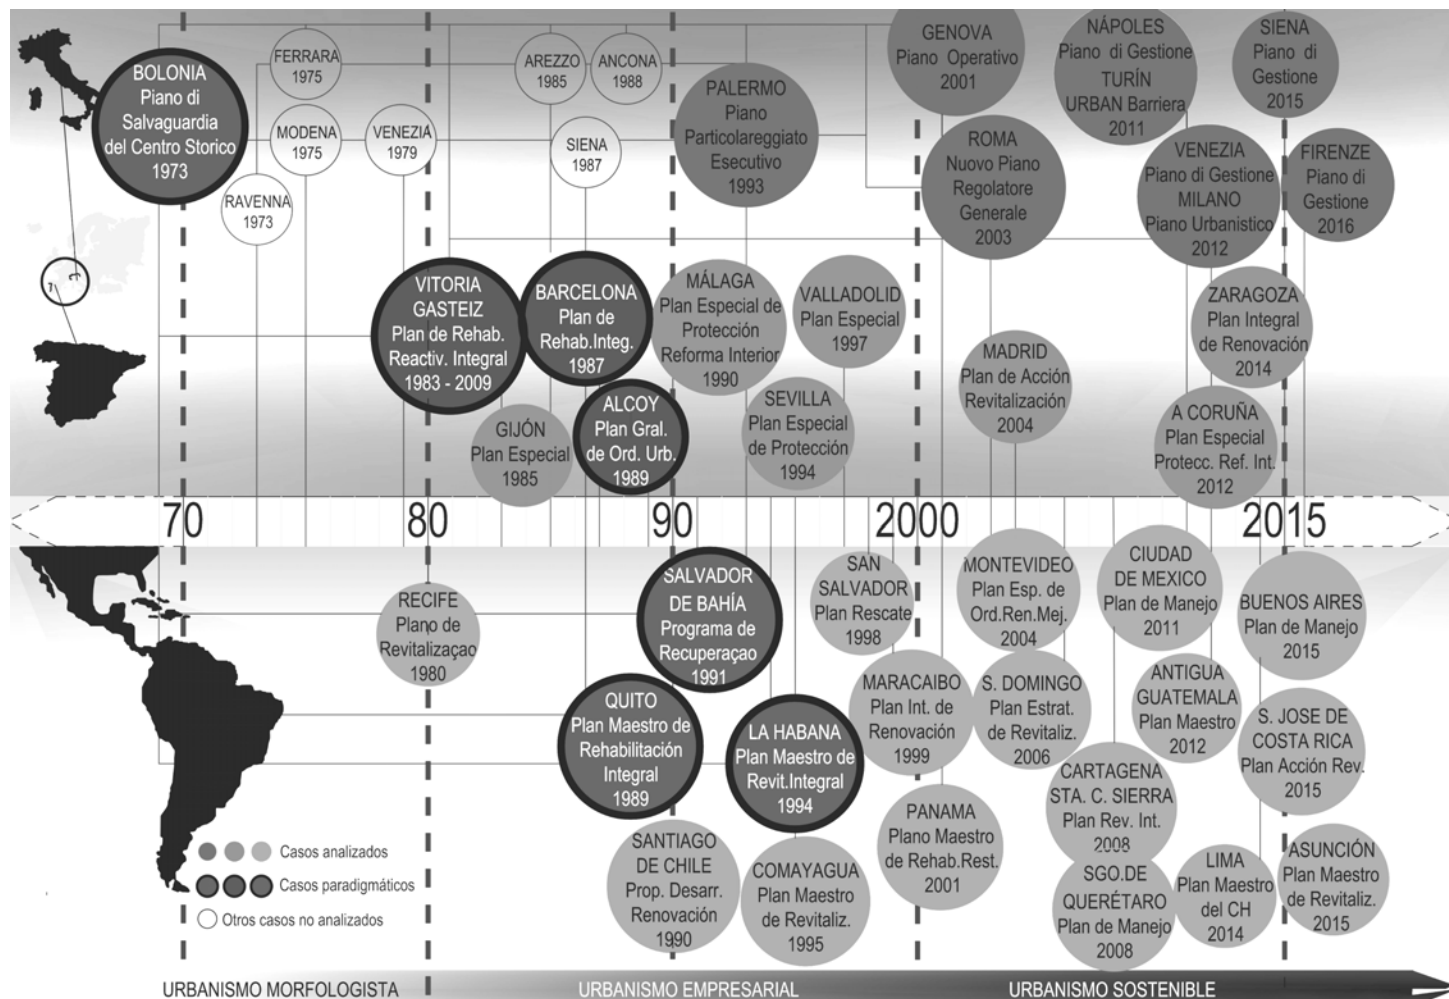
BOLONIA
Piano di Salvaguardia del Centro Storico
1973

RAVENNA
1973

FERRARA
1975

MODENA
1975

VENEZIA
1979

AREZZO
1985

ANCONA
1988

SIENA
1987

PALERMO
Piano Particolareggiato Esecutivo
1993

GENOVA
Piano Operativo
2001

ROMA
Nuovo Piano Regolatore Generale
2003

NÁPOLES
Piano di Gestione
TURÍN
URBAN Barriera
2011

VENEZIA
Piano di Gestione
MILANO
Piano Urbanistico
2012

SIENA
Piano di Gestione
2015

FIRENZE
Piano di Gestione
2016

VITORIA GASTEIZ
Plan de Rehab. Reactiv. Integral
1983 - 2009

BARCELONA
Plan de Rehab.Integ.
1987

MÁLAGA
Plan Especial de Protección Reforma Interior
1990

VALLADOLID
Plan Especial
1997

MADRID
Plan de Acción Revitalización
2004

ZARAGOZA
Plan Integral de Renovación
2014

GIJÓN
Plan Especial
1985

ALCOY
Plan Gral. de Ord. Urb.
1989

SEVILLA
Plan Especial de Protección
1994

A CORUÑA
Plan Especial Protecc. Ref. Int.
2012

70 80 90 2000 2015

RECIFE
Plano de Revitalizaçao
1980

SALVADOR DE BAHÍA
Programa de Recuperaçao
1991

SAN SALVADOR
Plan Rescate
1998

MONTEVIDEO
Plan Esp. de Ord.Ren.Mej.
2004

CIUDAD DE MEXICO
Plan de Manejo
2011

BUENOS AIRES
Plan de Manejo
2015

QUITO
Plan Maestro de Rehabilitación Integral
1989

LA HABANA
Plan Maestro de Revit.Integral
1994

MARACAIBO
Plan Int. de Renovación
1999

S. DOMINGO
Plan Estrat. de Revitaliz.
2006

ANTIGUA GUATEMALA
Plan Maestro
2012

S. JOSE DE COSTA RICA
Plan Acción Rev.
2015

CARTAGENA
STA. C. SIERRA
Plan Rev. Int.
2008

SANTIAGO DE CHILE
Prop. Desarr. Renovación
1990

COMAYAGUA
Plan Maestro de Revitaliz.
1995

PANAMA
Plano Maestro de Rehab.Rest.
2001

SGO.DE QUERÉTARO
Plan de Manejo
2008

LIMA
Plan Maestro del CH
2014

ASUNCIÓN
Plan Maestro de Revitaliz.
2015

Casos analizados
Casos paradigmáticos
Otros casos no analizados

URBANISMO MORFOLOGISTA
URBANISMO EMPRESARIAL
URBANISMO SOSTENIBLE